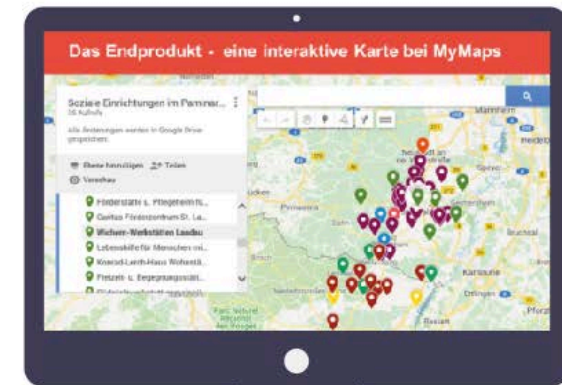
Das Endprodukt - eine interaktive Karte bei MyMaps

Soziale Einrichtungen im Pamner...
58 Aufrufe

Alle Änderungen werden in Google Drive gespeichert.

Ebene hinzufügen Teilen

Vorschau

Förderstätte u. Pflegeheim ...

Caritas Förderzentrum St. La...

Wichern-Werkstätten Landau

Lebenshilfe für Menschen mi...

Konrad-Lerch-Haus Wohnstä...

Frenzel- u. Begegnungsstätt...

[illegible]

Mannheim

Karlsruhe

Bruchsal

Rastatt

Pirmasens

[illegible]